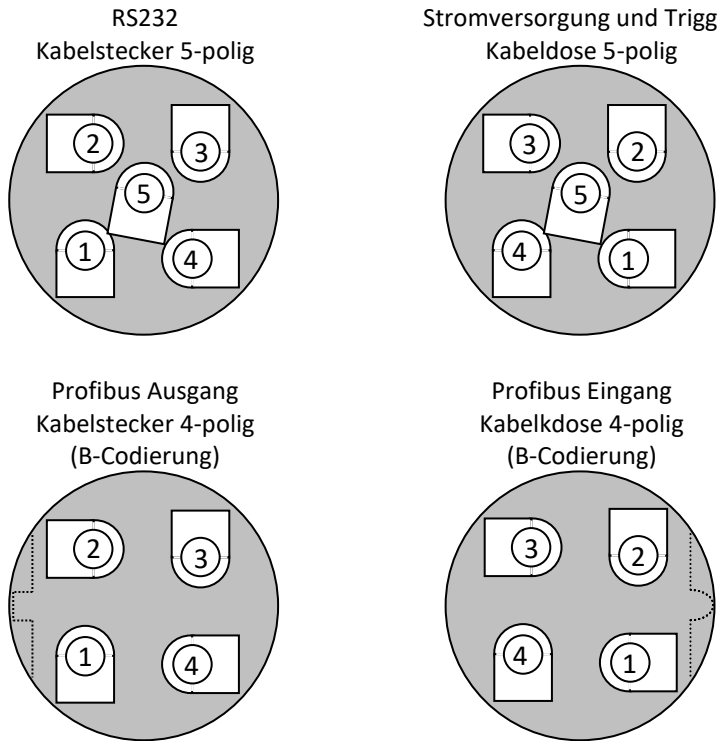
RS232
Kabelstecker 5-polig

2
3
5
1
4

Stromversorgung und Trigg
Kabeldose 5-polig

3
2
5
4
1

Profibus Ausgang
Kabelstecker 4-polig
(B-Codierung)

2
3
1
4

Profibus Eingang
Kabelkdose 4-polig
(B-Codierung)

3
2
4
1